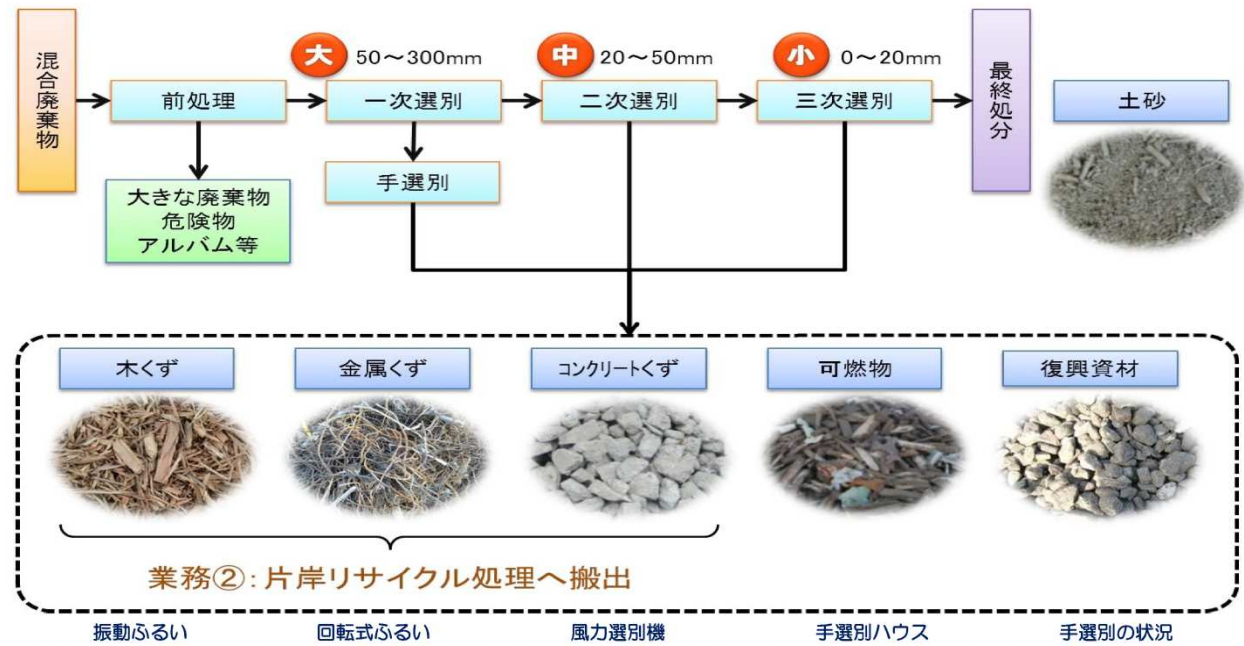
混合廃棄物

前処理

大 50～300mm

一次選別

中 20～50mm

二次選別

小 0～20mm

三次選別

最終処分

土砂

大きな廃棄物
危険物
アルバム等

手選別

木くず

金属くず

コンクリートくず

可燃物

復興資材

業務②：片岸リサイクル処理へ搬出

振動ふるい

回転式ふるい

風力選別機

手選別ハウス

手選別の状況